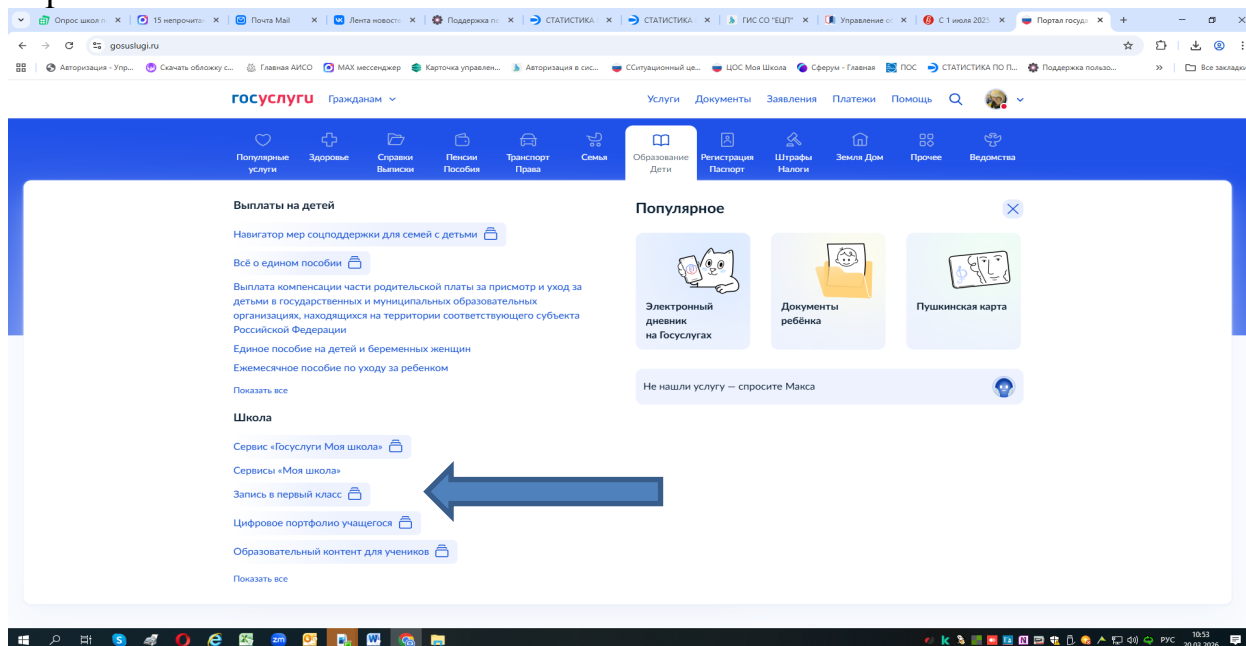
Опрос школ | 15 непрочитан | Почта Mail | Лента новостей | Поддержка по | СТАТИСТИКА | СТАТИСТИКА | ГИС СО "ЕЦП" | Управление о | С 1 июля 2025 | Портал госуд

gosuslugi.ru

Авторизация - Упр... | Скачать обложку с... | Главная АИСО | MAX мессенджер | Карточка управлен... | Авторизация в сис... | ССитуационный це... | ЦОС Моя Школа | Сферум - Главная | ПОС | СТАТИСТИКА ПО П... | Поддержка пользо... | Все закладки

госуслуги Гражданам

Услуги Документы Заявления Платежи Помощь

Популярные услуги | Здоровье | Справки Выписки | Пенсии Пособия | Транспорт Права | Семья | Образование Дети | Регистрация Паспорт | Штрафы Налоги | Земля Дом | Прочее | Ведомства

Выплаты на детей

Навигатор мер соцподдержки для семей с детьми

Всё о едином пособии

Выплата компенсации части родительской платы за присмотр и уход за детьми в государственных и муниципальных образовательных организациях, находящихся на территории соответствующего субъекта Российской Федерации

Единое пособие на детей и беременных женщин

Ежемесячное пособие по уходу за ребенком

Показать все

Школа

Сервис «Госуслуги Моя школа»

Сервисы «Моя школа»

Запись в первый класс

Цифровое портфолио учащегося

Образовательный контент для учеников

Показать все

Популярное

Электронный дневник на Госуслугах

Документы ребёнка

Пушкинская карта

Не нашли услугу — спросите Макса

РУС 10:53 20.03.2026